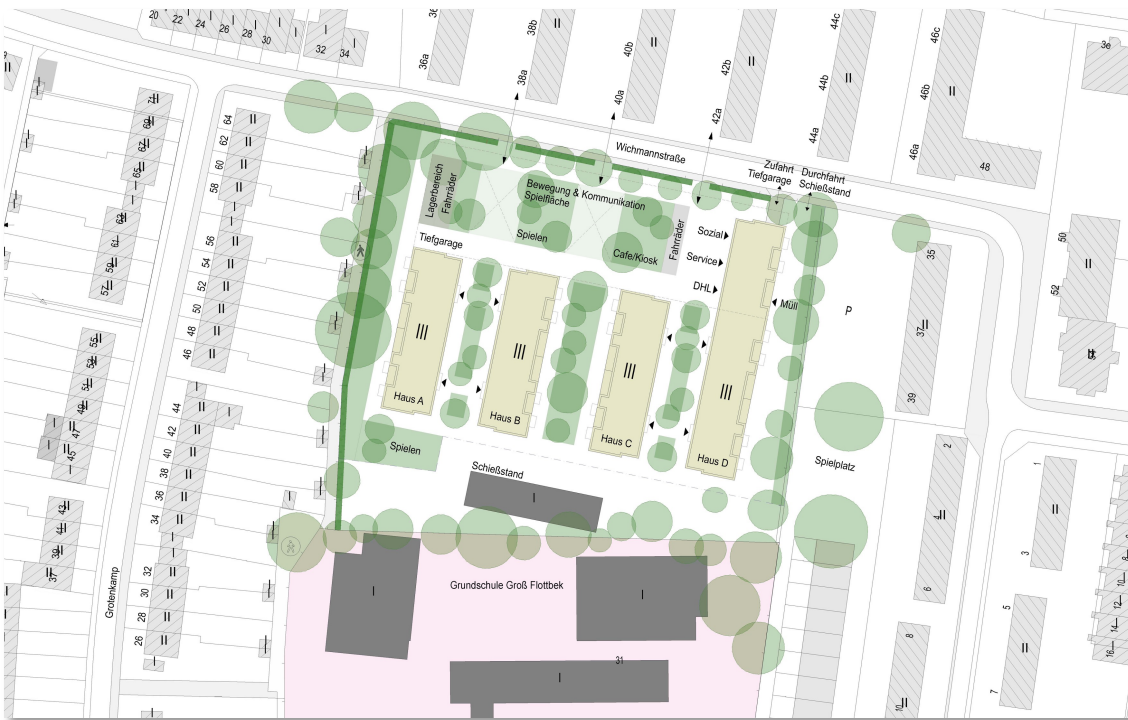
20 22 24 26 28 30 32 34
36a 38a 38b 40a 40b 42a 42b 44a 44b 44c 46a 46b 46c 48 3e
Wichmannstraße
Zufahrt Tiefgarage
Durchfahrt Schießstand
Lagerbereich Fahrräder
Bewegung & Kommunikation Spielfläche
Spielen
Cafe/Kiosk
Fahrräder
Tiefgarage
Sozial
Service
DHL
Müll
P
III
III
III
III
Haus A
Haus B
Haus C
Haus D
Spielen
Schießstand
Spielplatz
Grundschule Groß Flottbek
31
Grotenkamp
64 62 60 58 56 54 52 50 48 46 44 42 40 38 36 34 32 30 28 26
71 69 67 65 63 61 59 57 55 53 51 49 47 45 43 41 39 37
35 37 39 50 52 2 4 6 8 10 1 3 5 7 10 12 14 16